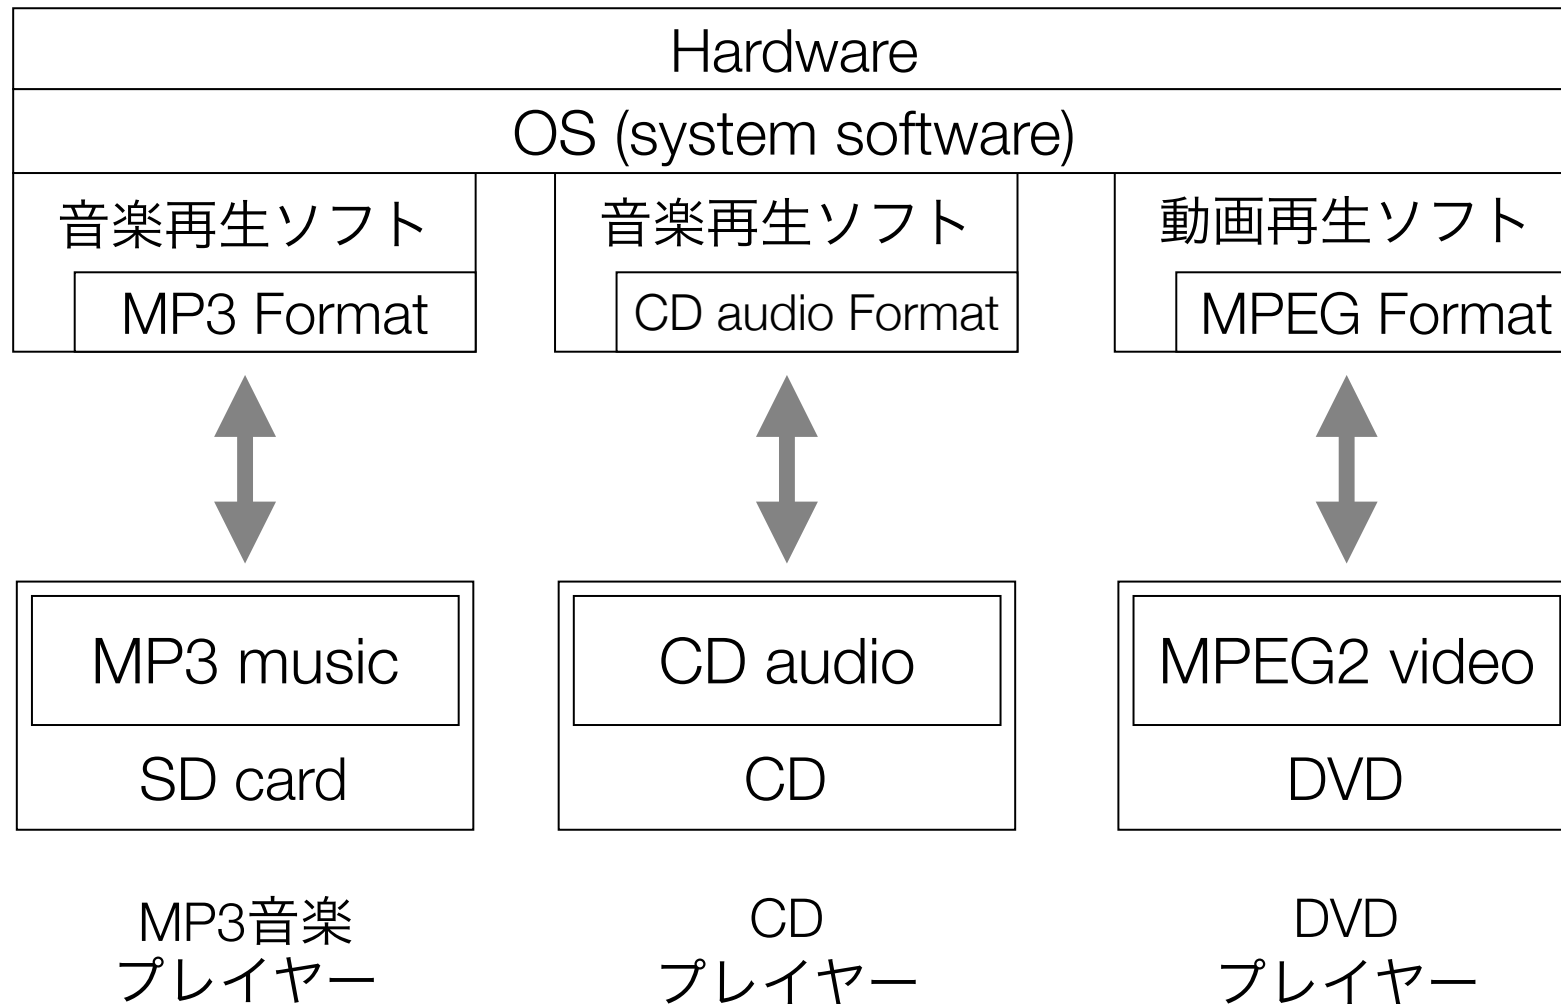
Hardware

OS (system software)

音楽再生ソフト
MP3 Format

音楽再生ソフト
CD audio Format

動画再生ソフト
MPEG Format

MP3 music
SD card

CD audio
CD

MPEG2 video
DVD

MP3音楽
プレイヤー

CD
プレイヤー

DVD
プレイヤー